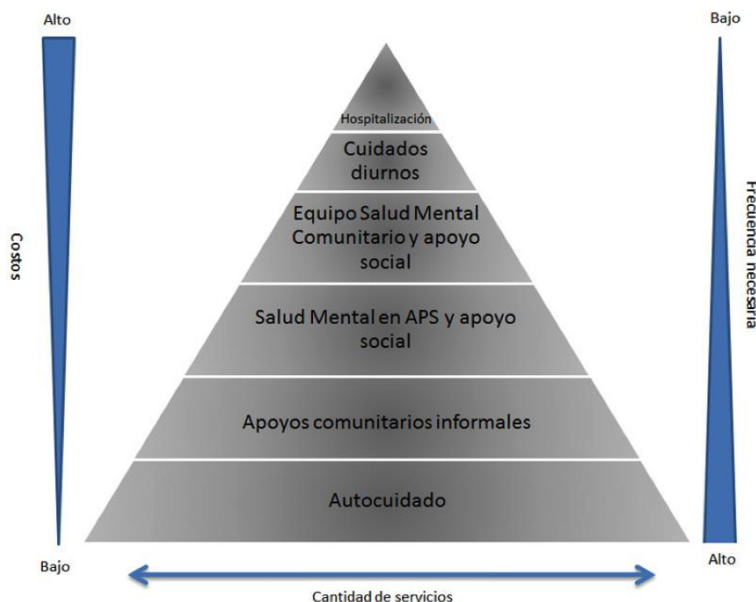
Alto

Costos

Bajo

Hospitalización

Cuidados diurnos

Equipo Salud Mental Comunitario y apoyo social

Salud Mental en APS y apoyo social

Apoyos comunitarios informales

Autocuidado

Bajo

Frecuencia necesaria

Alto

Cantidad de servicios